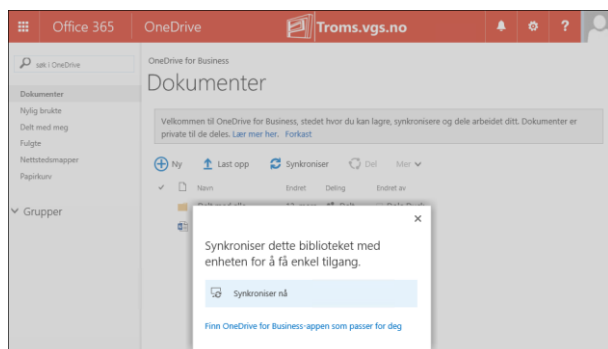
Office 365 OneDrive Troms.vgs.no

?

søk i OneDrive

Dokumenter
Nylig brukte
Delt med meg
Fulgte
Nettstedsmapper
Papirkurv

Grupper

OneDrive for Business

Dokumenter

Velkommen til OneDrive for Business, stedet hvor du kan lagre, synkronisere og dele arbeidet ditt. Dokumenter er private til de deles. Lær mer her. Forkast

Ny Last opp Synkroniser Del Mer

Navn Endret Deling Endret av

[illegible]

×

Synkroniser dette biblioteket med enheten for å få enkel tilgang.

Synkroniser nå

Finn OneDrive for Business-appen som passer for deg